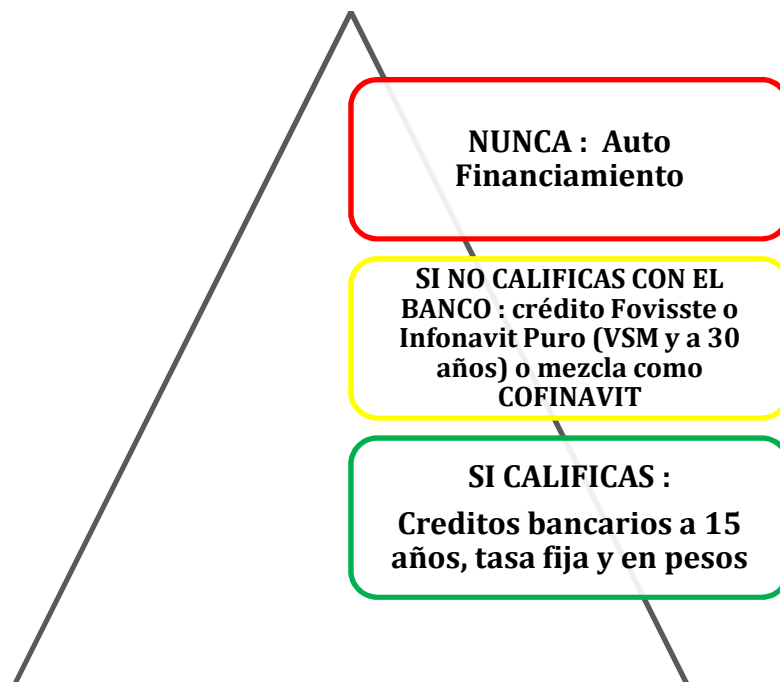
NUNCA : Auto Financiamiento

SI NO CALIFICAS CON EL BANCO : crédito Fovisste o Infonavit Puro (VSM y a 30 años) o mezcla como COFINAVIT

SI CALIFICAS :

Creditos bancarios a 15 años, tasa fija y en pesos